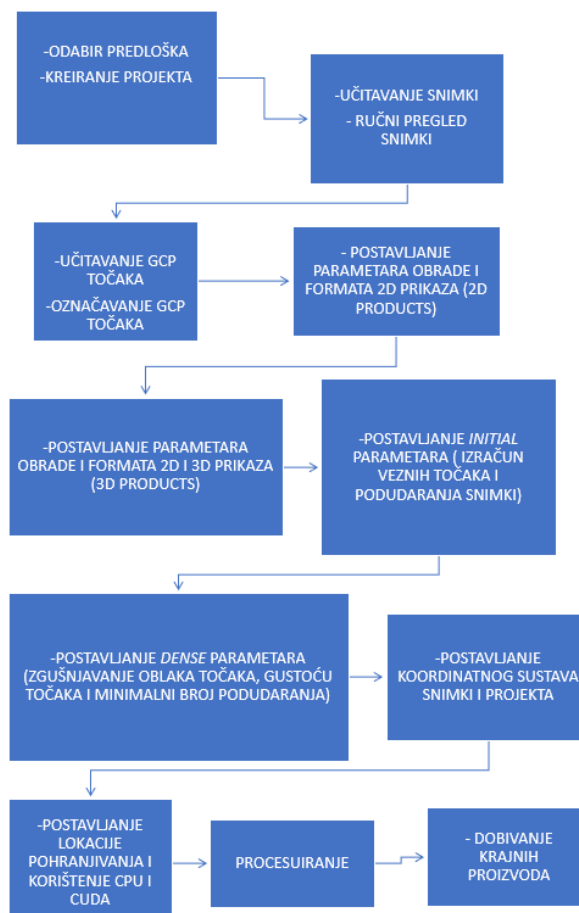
-ODABIR PREDLOŠKA
-KREIRANJE PROJEKTA

-UČITAVANJE SNIMKI
- RUČNI PREGLED SNIMKI

-UČITAVANJE GCP TOČAKA
-OZNAČAVANJE GCP TOČAKA

- POSTAVLJANJE PARAMETARA OBRADE I FORMATA 2D PRIKAZA (2D PRODUCTS)

-POSTAVLJANJE PARAMETARA OBRADE I FORMATA 2D I 3D PRIKAZA (3D PRODUCTS)

-POSTAVLJANJE *INITIAL* PARAMETARA ( IZRAČUN VEZNIH TOČAKA I PODUDARANJA SNIMKI)

-POSTAVLJANJE *DENSE* PARAMETARA (ZGUŠNJAVANJE OBLAKA TOČAKA, GUSTOĆU TOČAKA I MINIMALNI BROJ PODUDARANJA)

-POSTAVLJANJE KOORDINATNOG SUSTAVA SNIMKI I PROJEKTA

-POSTAVLJANJE LOKACIJE POHRANJIVANJA I KORIŠTENJE CPU I CUDA

PROCESUIRANJE

- DOBIVANJE KRAJNJIH PROIZVODA